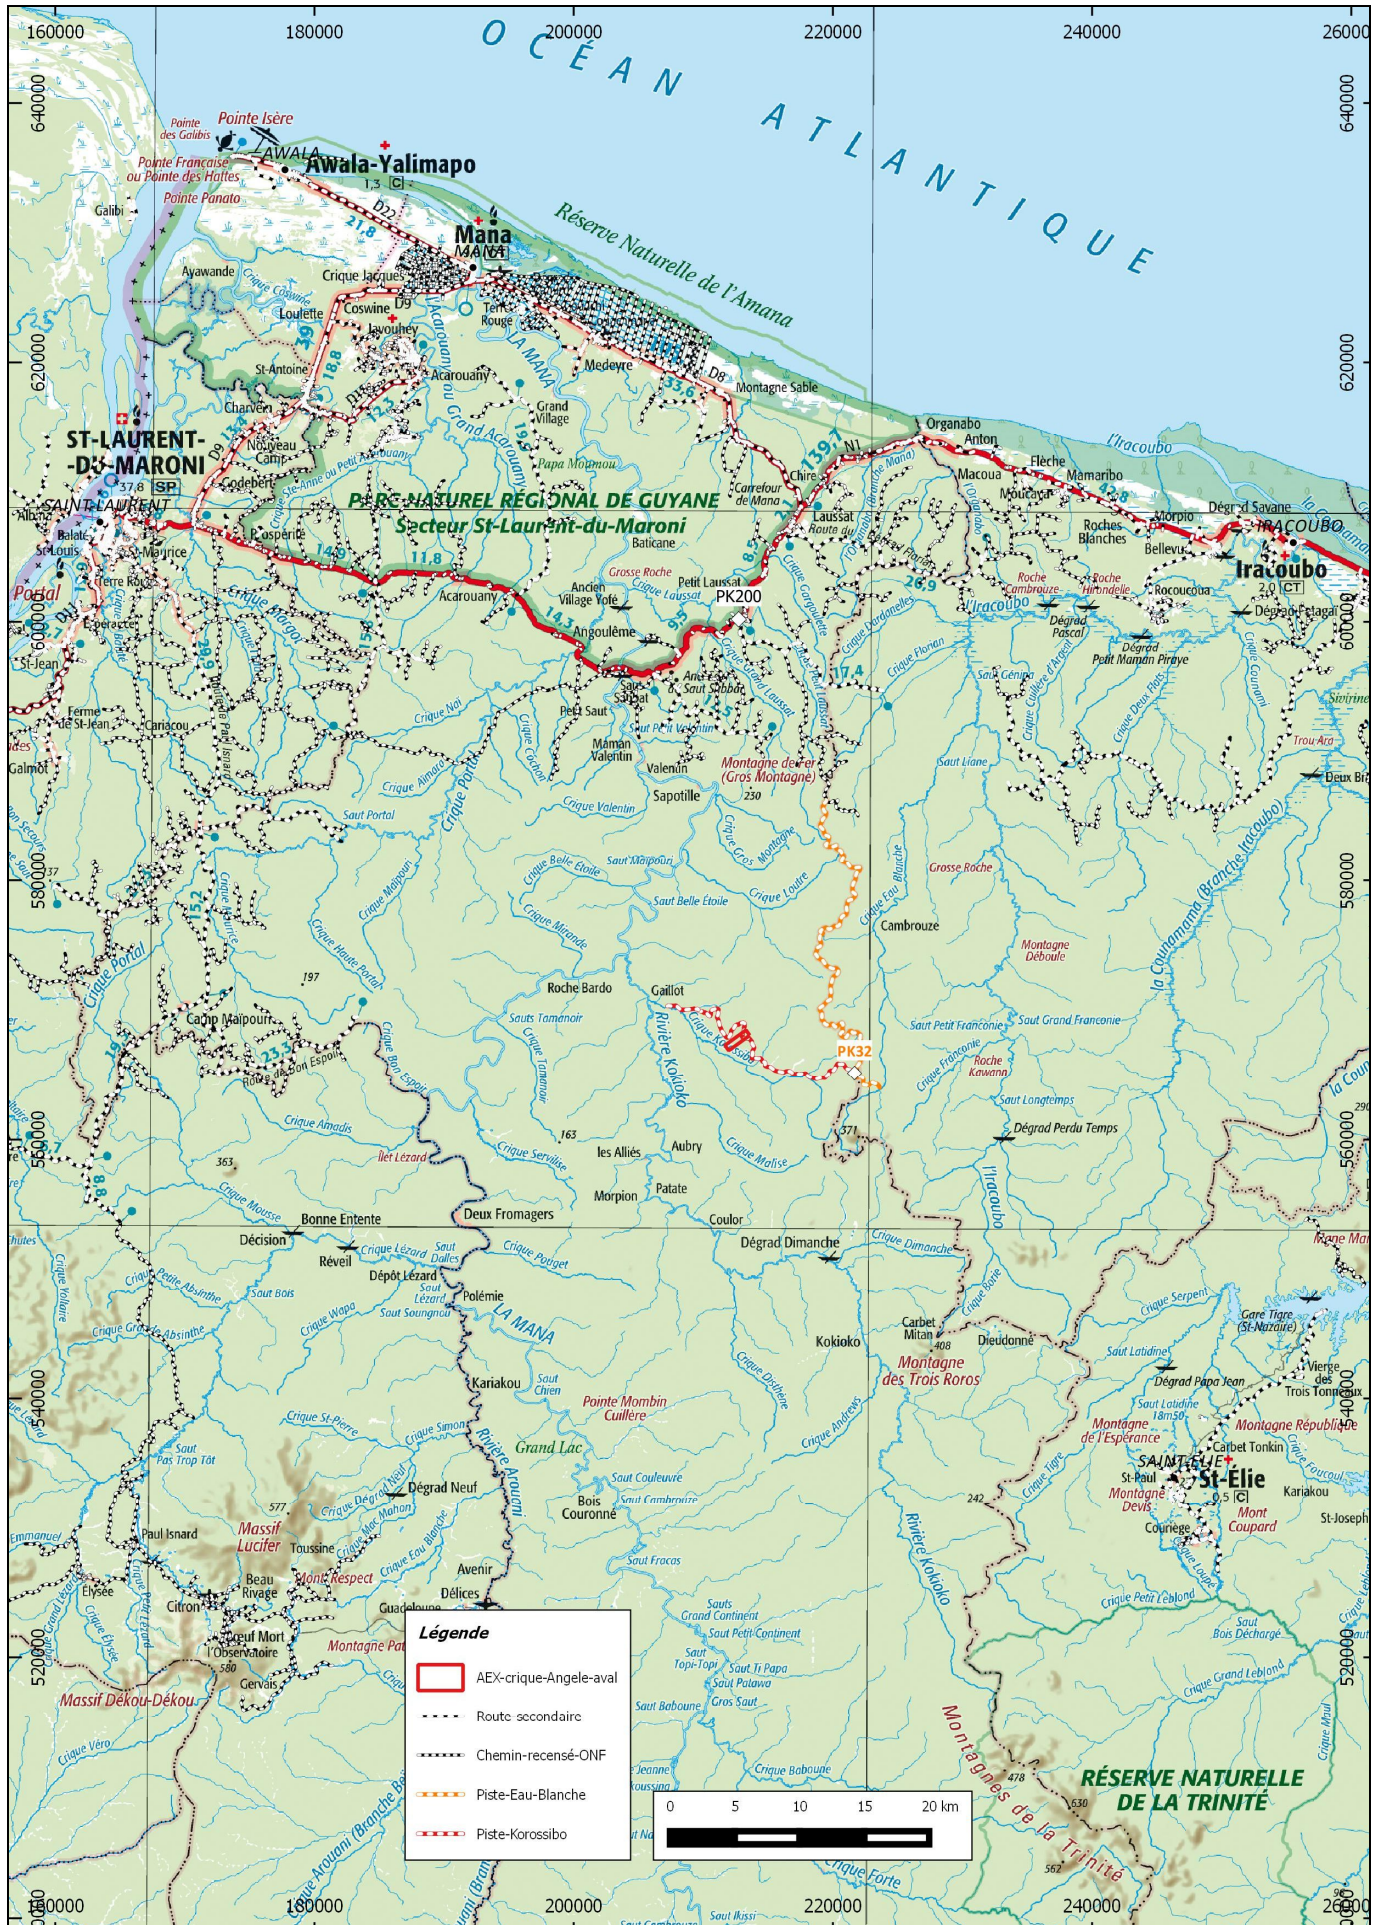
160000 180000 200000 220000 240000 260000

OCÉAN ATLANTIQUE

640000 620000 600000 580000 560000 540000 520000

Pointe Isère
Pointe des Galibis
Pointe Française ou Pointe des Hattes
Pointe Panato
LAWALA
Awala-Yalimapo
Galibi
Mana
MANA
Réserve Naturelle de l'Amana
Ayawande
Crique Jacques
Coswine
Javouhey
Terre Rouge
Loutette
St-Antoine
Charvein
Acarouany
Medeyre
Montagne Sable
Grand Village
LA MANA
Papa Moumou
Nouveau Camp
Godebert
ST-LAURENT-DU-MARONI
SAINT-LAURENT
Balaté
St-Louis
St-Maurice
Prospérité
PARC NATUREL RÉGIONAL DE GUYANE
Secteur St-Laurent-du-Maroni
Baticane
Carrefour de Mana
Laussat
Chire
Organabo
Anton
Macoua
Flèche
Mamaribo
Morpio
Dégrad Savane
IRACOUBO
Iracoubo
Bellevue
Roches Blanches
Rococoua
L'Iracoubo
Dégrad Pascal
Dégrad Petit Maman Piraye
Acarouany
Ancien Village Yofé
Grosse Roche
Petit Laussat
PK200
Angoulême
Saut Sabbat
Petit Saut
Maman Valentin
Valentin
Sapotille
Montagne de Fer (Gros Montagne)
Terre Rouge
St-Jean
Ferme de St-Jean
Cariacou
Galmot
Crique Portal
Saut Portal
Crique Valentin
Saut Maipouri
Saut Belle Etoile
Cambrouze
Grosse Roche
Montagne Déboulé
Roche Bardo
Gaillot
PK32
Camp Maipouri
Bon Espoir
Rivière Kokioko
Les Alliés
Aubry
Patate
Morpion
Coulor
Saut Petit Francoise
Saut Grand Francoise
Roche Kawann
Dégrad Perdu Temps
L'Iracoubo
Crique Amadis
Îlet Lézard
Bonne Entente
Deux Fromagers
Décision
Réveil
Dépôt Lézard
Polémie
LA MANA
Kariakou
Dégrad Dimanche
Carbet Mitan
Kokioko
Dieudonné
Montagne des Trois Roros
Pointe Mombin Cuillère
Grand Lac
Dégrad Neuf
Bois Couronné
Paul Isnard
Massif Lucifer
Toussine
Mont Respect
Citron
Beau Rivage
Elysée
Avenir
Délices
Guadeloupe
Cœur Mort
L'Observatoire
Gervais
Massif Dékou-Dékou
Montagne Pa
Garé Tigre (St-Nazaire)
Vierge des Trois Tonneaux
Dégrad Papa Jean
Montagne de l'Espérance
Montagne République
Carbet Tonkin
SAINT-ÉLIE
St-Élie
St-Paul
Montagne Devis
Mont Coupard
Kariakou
St-Joseph
Courrège
RÉSERVE NATURELLE DE LA TRINITÉ
Montagnes de la Trinité
Rivière Kokioko

Légende
AEX-crique-Angele-aval
Route secondaire
Chemin-recensé-ONF
Piste-Eau-Blanche
Piste-Korossibo

0 5 10 15 20 km